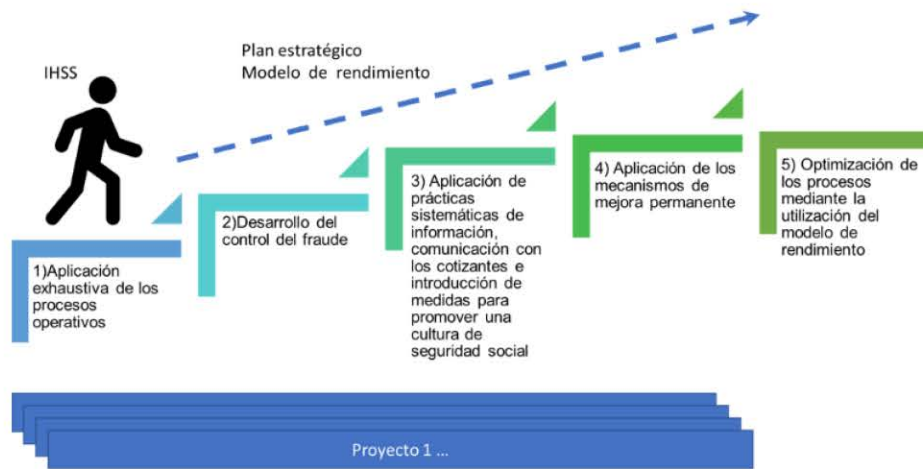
IHSS

Plan estratégico
Modelo de rendimiento

1)Aplicación exhaustiva de los procesos operativos

2)Desarrollo del control del fraude

3) Aplicación de prácticas sistemáticas de información, comunicación con los cotizantes e introducción de medidas para promover una cultura de seguridad social

4) Aplicación de los mecanismos de mejora permanente

5) Optimización de los procesos mediante la utilización del modelo de rendimiento

Proyecto 1 ...